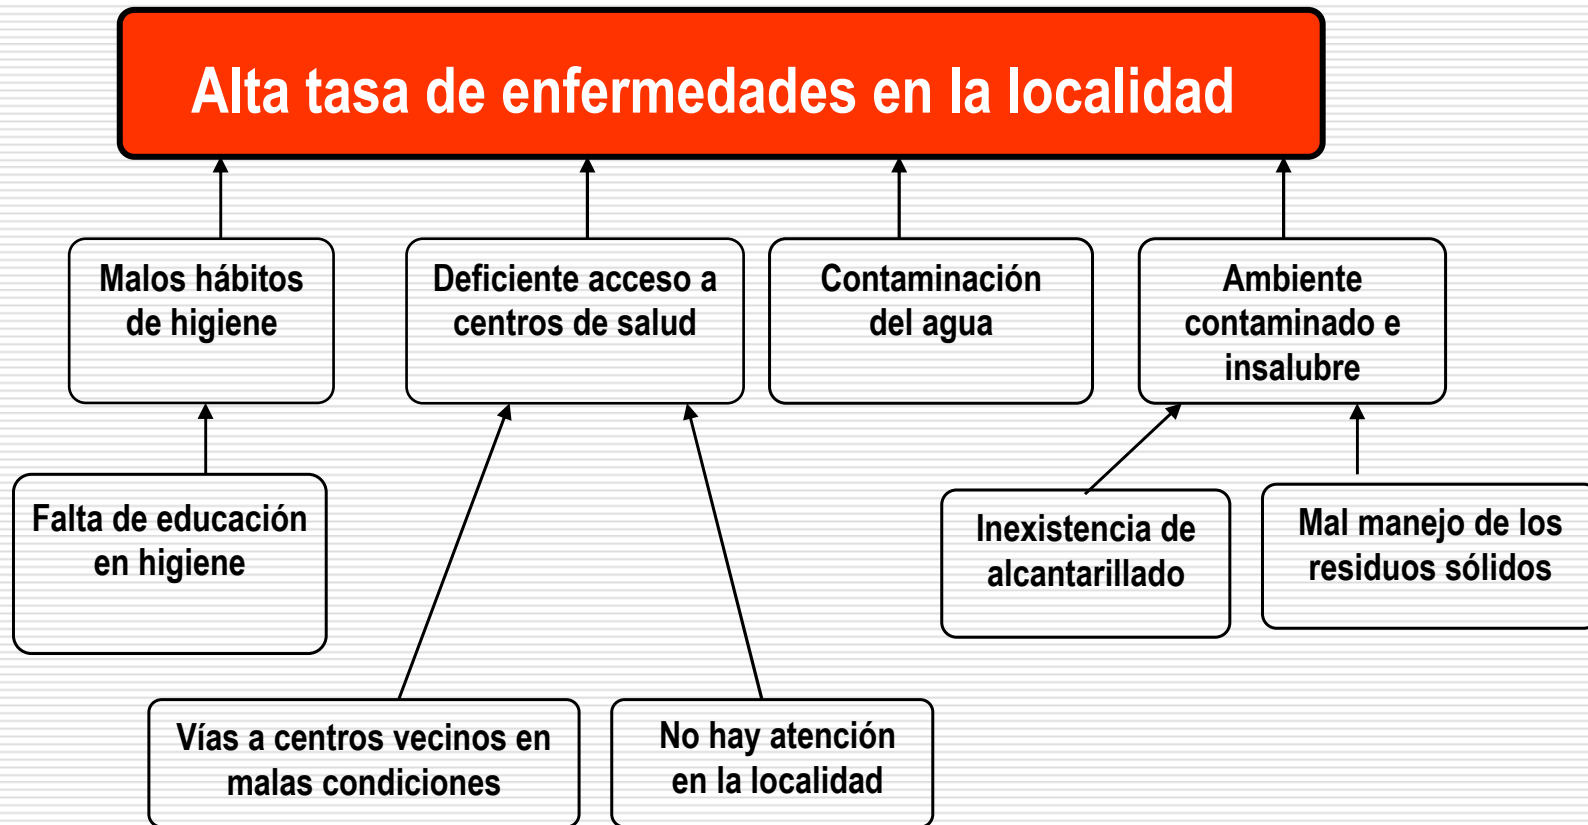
Alta tasa de enfermedades en la localidad

Malos hábitos de higiene

Deficiente acceso a centros de salud

Contaminación del agua

Ambiente contaminado e insalubre

Falta de educación en higiene

Inexistencia de alcantarillado

Mal manejo de los residuos sólidos

Vías a centros vecinos en malas condiciones

No hay atención en la localidad